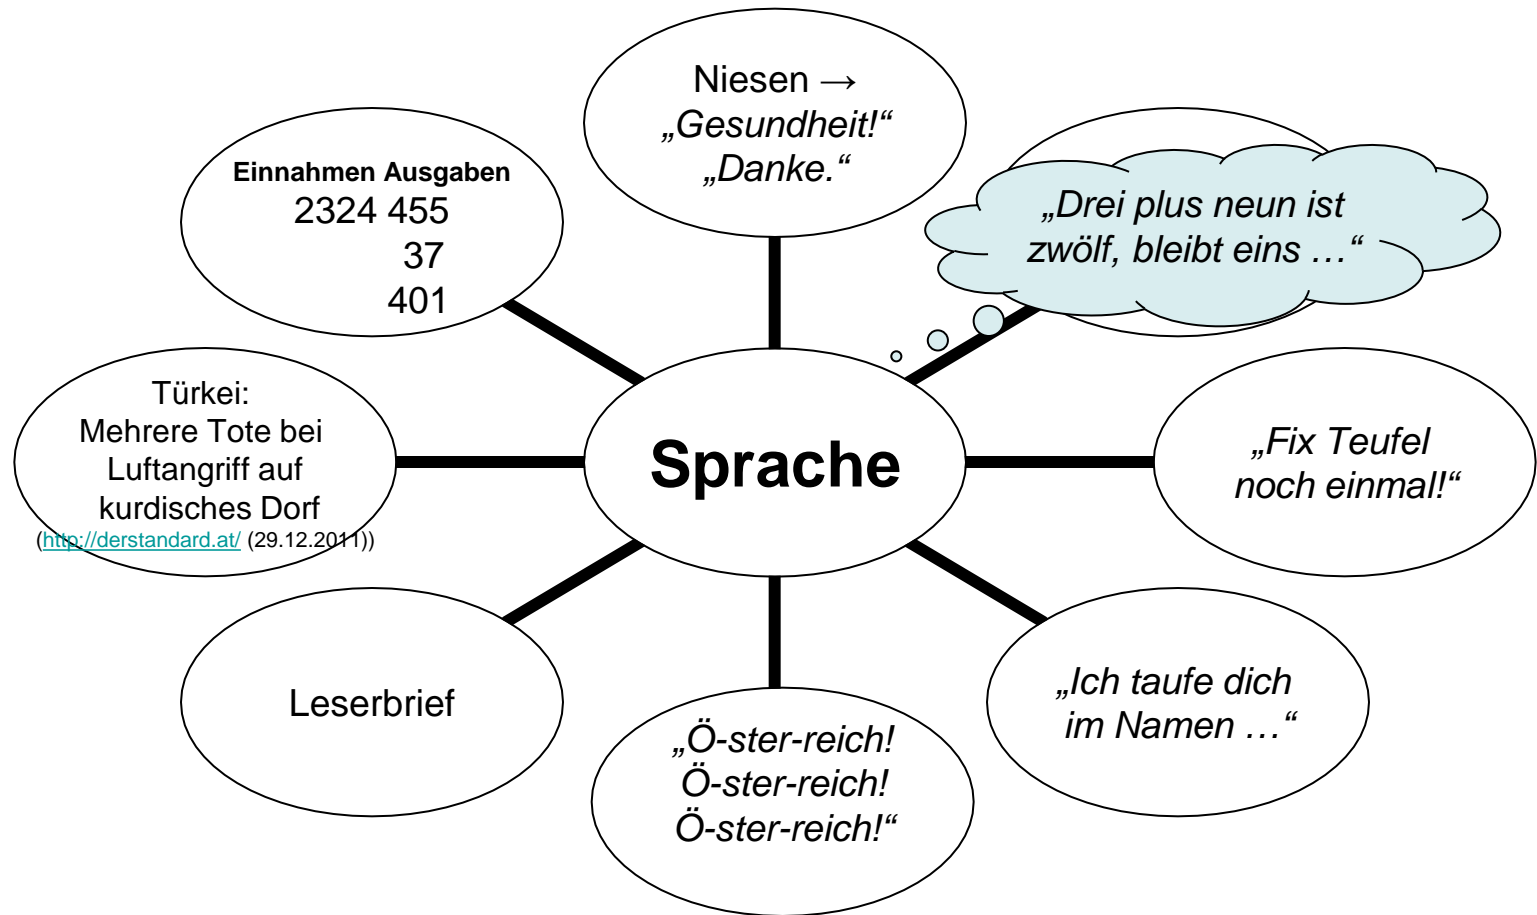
Niesen →
„Gesundheit!“
„Danke.“

Einnahmen Ausgaben
2324 455
37
401

„Drei plus neun ist zwölf, bleibt eins …“

Türkei:
Mehrere Tote bei Luftangriff auf kurdisches Dorf
(http://derstandard.at/ (29.12.2011))

Sprache

„Fix Teufel noch einmal!“

Leserbrief

„Ö-ster-reich!
Ö-ster-reich!
Ö-ster-reich!“

„Ich taufe dich im Namen …“